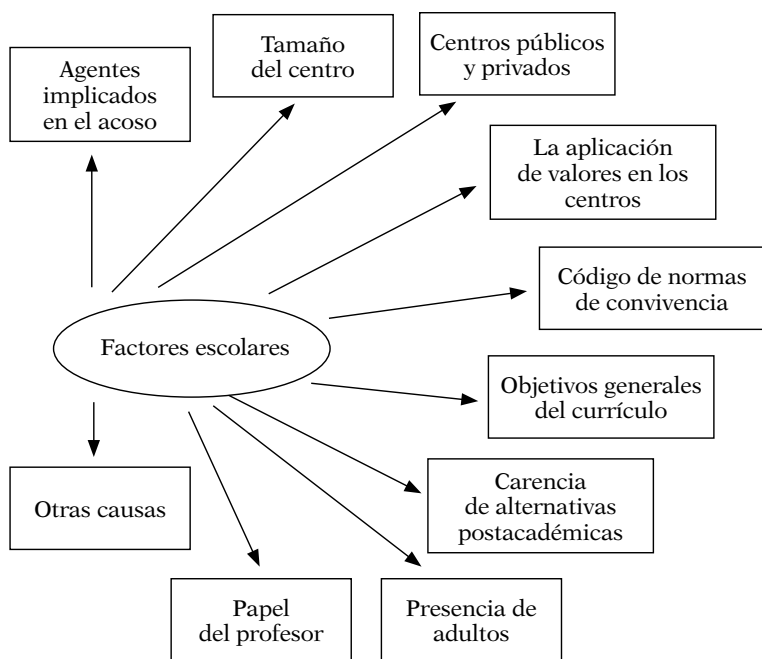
Agentes implicados en el acoso

Tamaño del centro

Centros públicos y privados

La aplicación de valores en los centros

Código de normas de convivencia

Factores escolares

Objetivos generales del currículo

Carencia de alternativas postacadémicas

Otras causas

Papel del profesor

Presencia de adultos